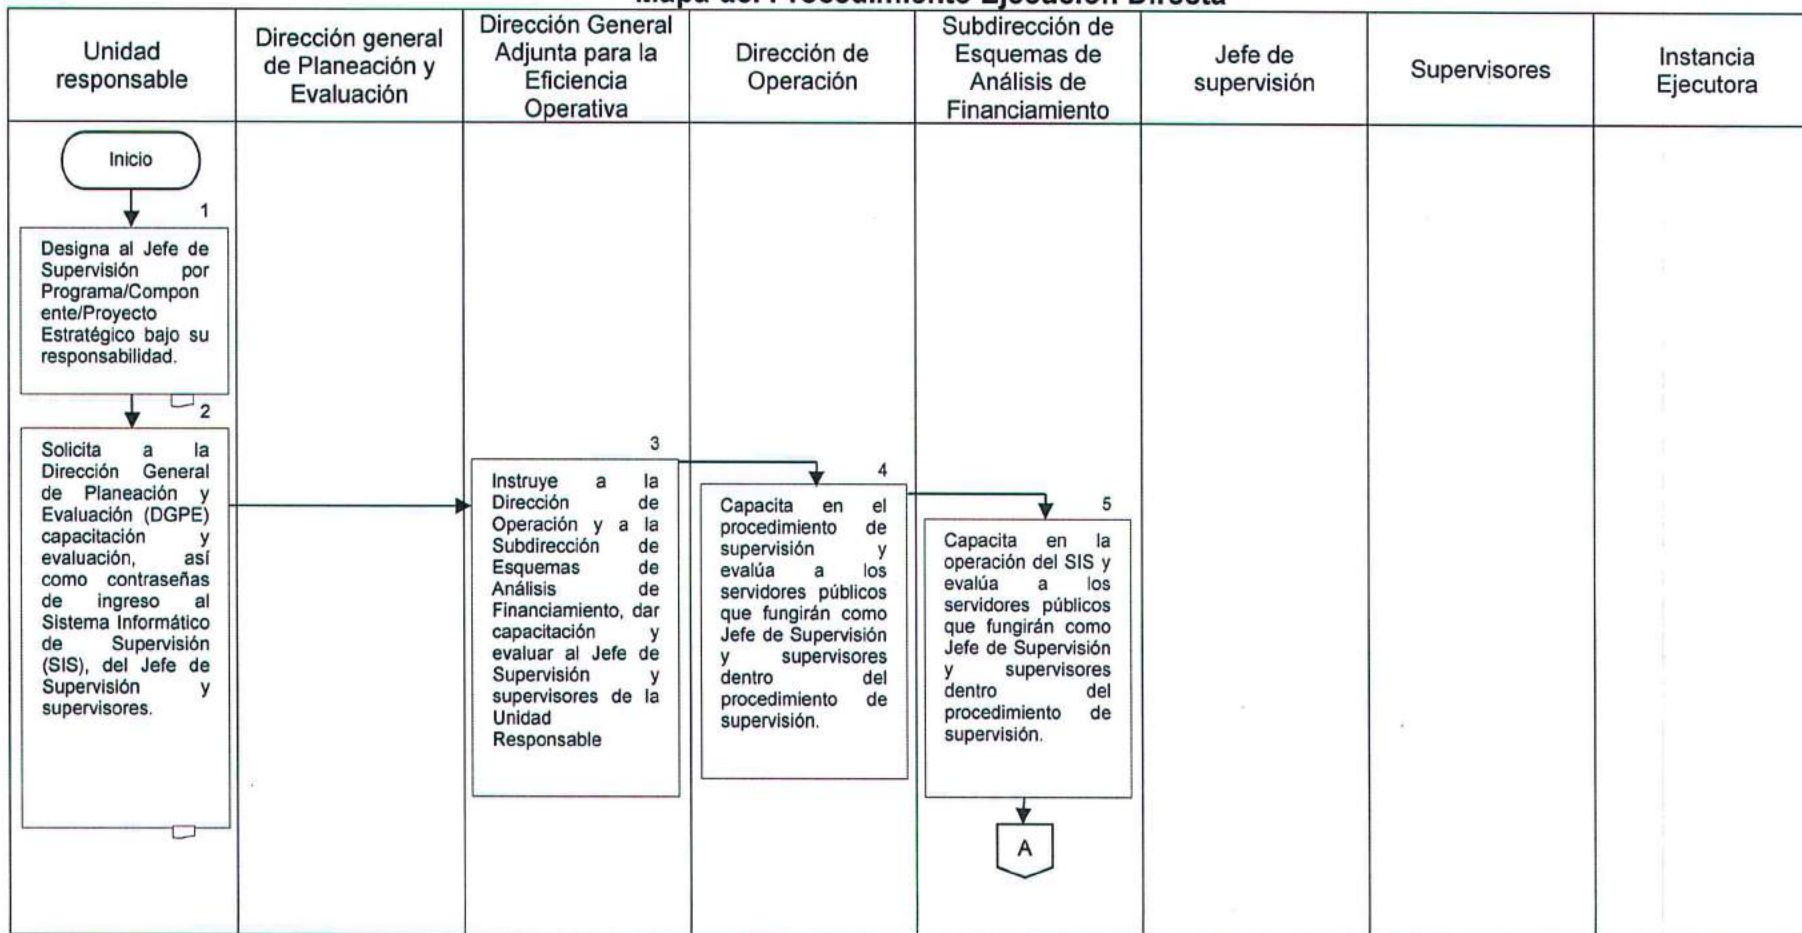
Mapa del Procedimiento Ejecución Directa

| Unidad responsable | Dirección general de Planeación y Evaluación | Dirección General Adjunta para la Eficiencia Operativa | Dirección de Operación | Subdirección de Esquemas de Análisis de Financiamiento | Jefe de supervisión | Supervisores | Instancia Ejecutora |
|---|---|---|---|---|---|---|---|

Inicio

1
Designa al Jefe de Supervisión por Programa/Componente/Proyecto Estratégico bajo su responsabilidad.

2
Solicita a la Dirección General de Planeación y Evaluación (DGPE) capacitación y evaluación, así como contraseñas de ingreso al Sistema Informático de Supervisión (SIS), del Jefe de Supervisión y supervisores.

3
Instruye a la Dirección de Operación y a la Subdirección de Esquemas de Análisis de Financiamiento, dar capacitación y evaluar al Jefe de Supervisión y supervisores de la Unidad Responsable

4
Capacita en el procedimiento de supervisión y evalúa a los servidores públicos que fungirán como Jefe de Supervisión y supervisores dentro del procedimiento de supervisión.

5
Capacita en la operación del SIS y evalúa a los servidores públicos que fungirán como Jefe de Supervisión y supervisores dentro del procedimiento de supervisión.

A